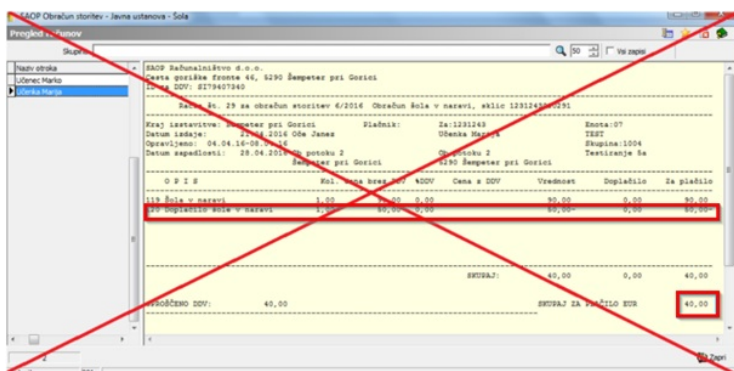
SAOP Obračun storitev - Javna ustanova - Sola

Pregled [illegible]unov

Skup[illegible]

50 Vsi zapisi

Naziv otroka
Učenec Marko
Učenka Marija

SAOP Računalništvo d.o.o.
Cesta goriške fronte 46, 5290 Šempeter pri Gorici
ID za DDV: SI79407340

Račun št. 29 za obračun storitev 6/2016 Obračun šola v naravi, sklic 12312438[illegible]0291

Kraj izstavitve: Šempeter pri Gorici Plačnik: Za:1231243 Enota:07
Datum izdaje: 21.04.2016 Oče James Učenka Marija TEST
Opravljeno: 04.04.16-08.04.16 Skupina:1004
Datum zapadlosti: 28.04.2016 Ob potoku 2 Ob potoku 2 Testiranje 5a
Šempeter pri Gorici 5290 Šempeter pri Gorici

| O P I S | Kol. | Cena brez DDV | %DDV | Cena z DDV | Vrednost | Doplačilo | Za plačilo |
|---|---|---|---|---|---|---|---|
| 119 Šola v naravi | 1,00 | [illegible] | 0,00 | | 90,00 | 0,00 | 90,00 |
| 120 Doplačilo šole v naravi | 1,00 | 50,00- | 0,00 | | 50,00- | 0,00 | 50,00- |

SKUPAJ: 40,00 0,00 40,00

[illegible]OBRAČUNANO DDV: 40,00 SKUPAJ ZA PLAČILO EUR 40,00

2

Zapri